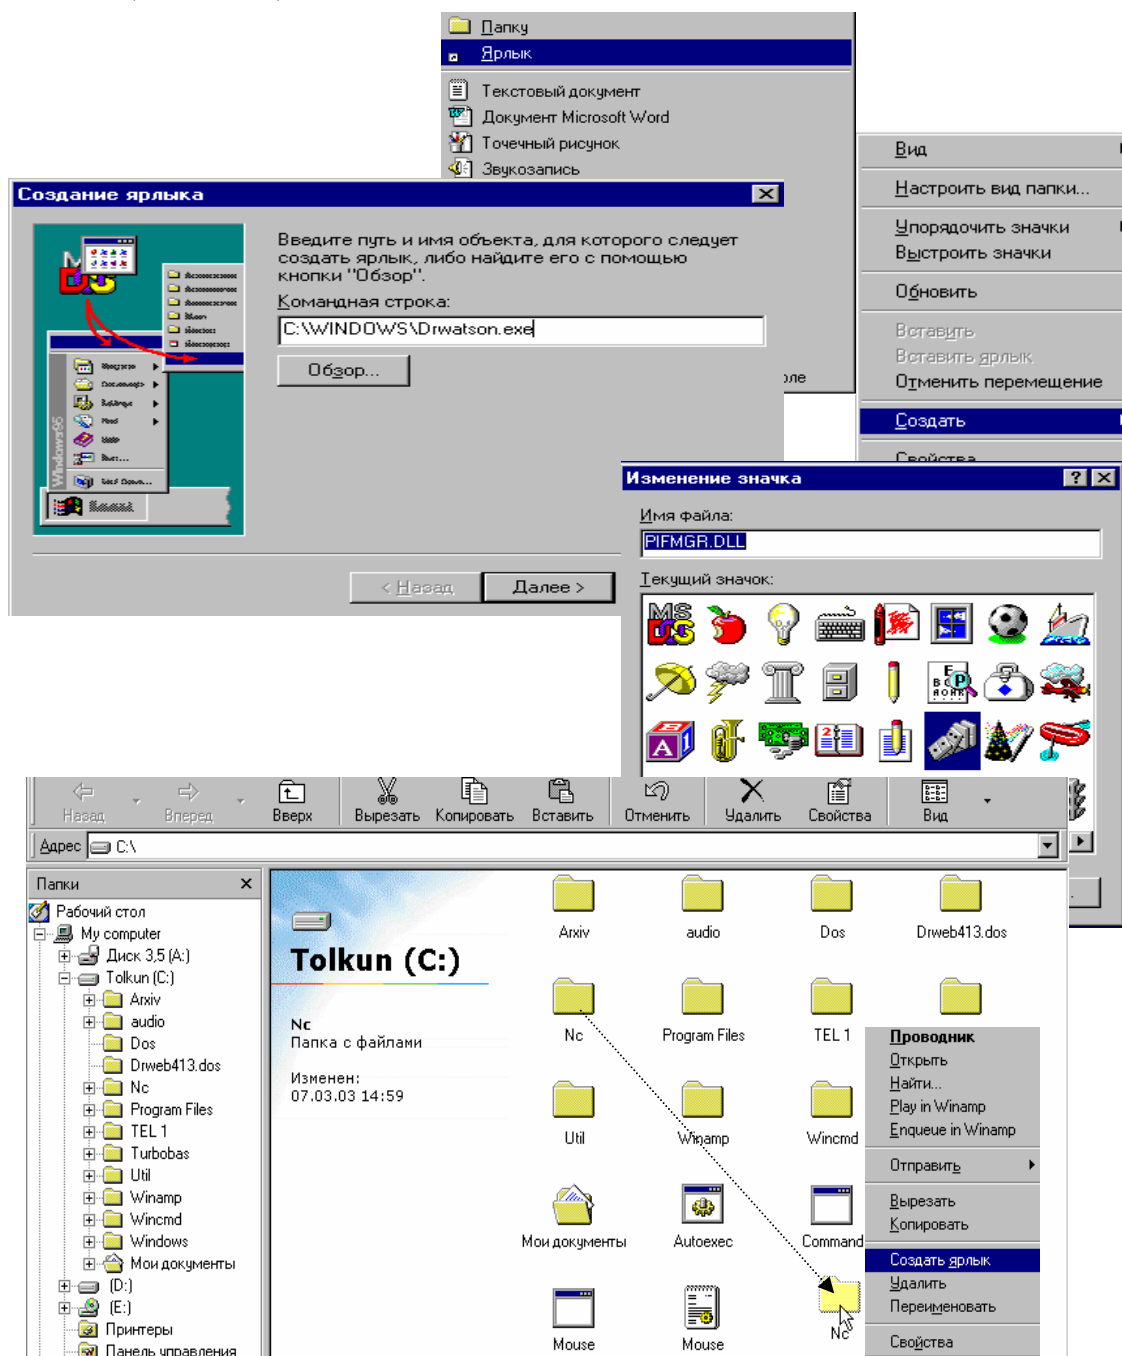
Папку
Ярлык
Текстовый документ
Документ Microsoft Word
Точечный рисунок
Звукозапись

Вид
Настроить вид папки...
Упорядочить значки
Выстроить значки
Обновить
Вставить
Вставить ярлык
Отменить перемещение
Создать
Свойства

Создание ярлыка

Введите путь и имя объекта, для которого следует создать ярлык, либо найдите его с помощью кнопки "Обзор".

Командная строка:

C:\WINDOWS\Drwatson.exe

Обзор...

< Назад
Далее >

Изменение значка
Имя файла:
PIFMGR.DLL
Текущий значок:

Назад
Вперед
Вверх
Вырезать
Копировать
Вставить
Отменить
Удалить
Свойства
Вид

Адрес C:\

Папки
Рабочий стол
My computer
Диск 3,5 (A:)
Tolkun (C:)
Arxiv
audio
Dos
Drweb413.dos
Nc
Program Files
TEL 1
Turbobas
Util
Winamp
Wincmd
Windows
Мои документы
(D:)
(E:)
Принтеры
Панель управления

Tolkun (C:)
Nc
Папка с файлами
Изменен:
07.03.03 14:59

Arxiv
audio
Dos
Drweb413.dos
Nc
Program Files
TEL 1
Util
Winamp
Wincmd
Мои документы
Autoexec
Command
Mouse
Mouse
Nc

Проводник
Открыть
Найти...
Play in Winamp
Enqueue in Winamp
Отправить
Вырезать
Копировать
Создать ярлык
Удалить
Переименовать
Свойства